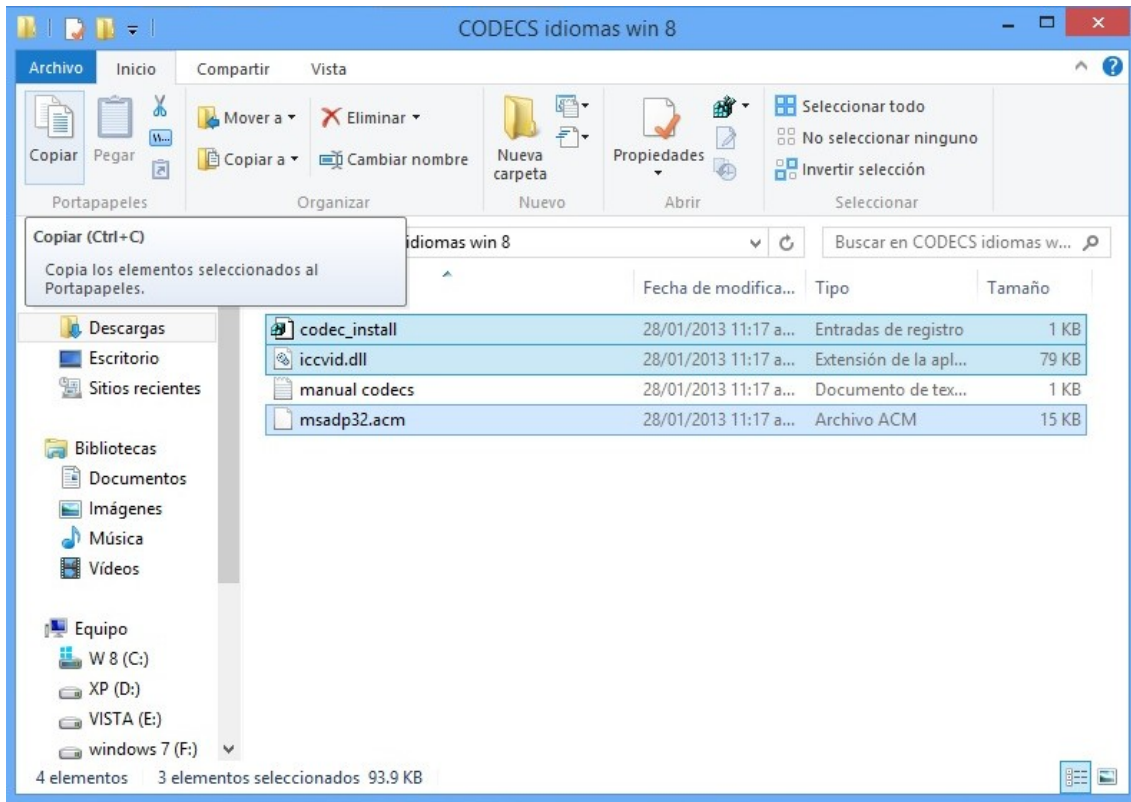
CODECS idiomas win 8

Archivo Inicio Compartir Vista

Copiar Pegar
Portapapeles

Mover a ▾ Eliminar ▾
Copiar a ▾ Cambiar nombre
Organizar

Nueva carpeta
Nuevo

Propiedades
Abrir

Seleccionar todo
No seleccionar ninguno
Invertir selección
Seleccionar

Copiar (Ctrl+C)
Copia los elementos seleccionados al Portapapeles.

idiomas win 8

Buscar en CODECS idiomas w...

| | Fecha de modifica... | Tipo | Tamaño |
|---|---|---|---|
| codec_install | 28/01/2013 11:17 a... | Entradas de registro | 1 KB |
| iccvid.dll | 28/01/2013 11:17 a... | Extensión de la apl... | 79 KB |
| manual codecs | 28/01/2013 11:17 a... | Documento de tex... | 1 KB |
| msadp32.acm | 28/01/2013 11:17 a... | Archivo ACM | 15 KB |

Descargas
Escritorio
Sitios recientes

Bibliotecas
Documentos
Imágenes
Música
Vídeos

Equipo
W 8 (C:)
XP (D:)
VISTA (E:)
windows 7 (F:)

4 elementos 3 elementos seleccionados 93.9 KB